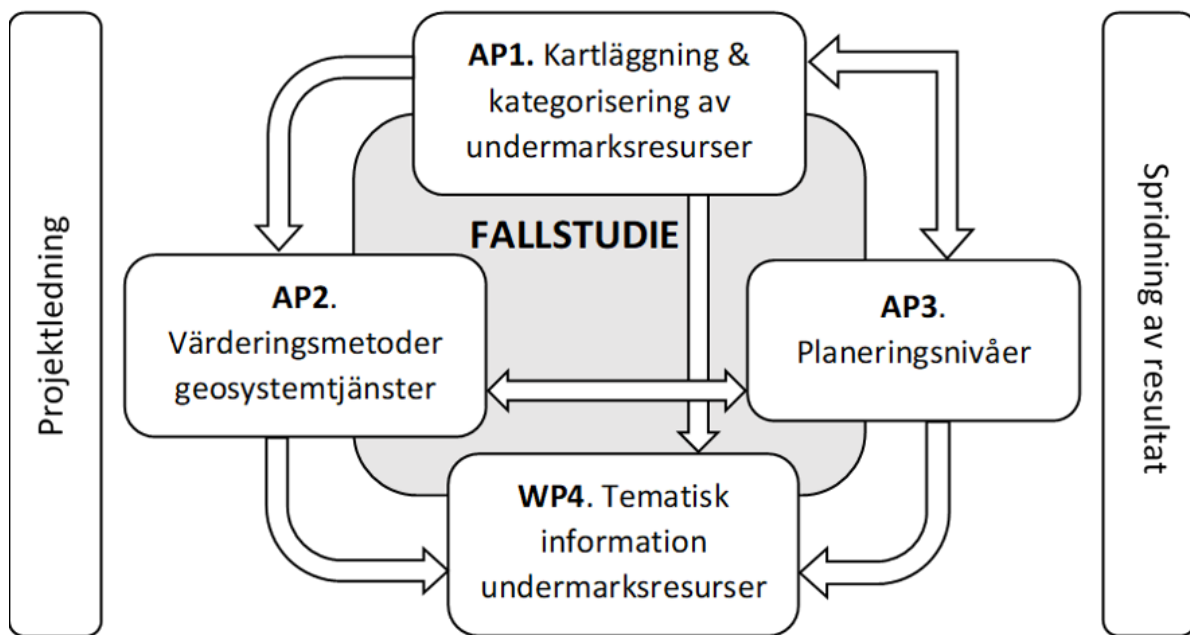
Projektledning

AP1. Kartläggning & kategorisering av undermarksresurser

FALLSTUDIE

AP2. Värderingsmetoder geosystemtjänster

AP3. Planeringsnivåer

WP4. Tematisk information undermarksresurser

Spridning av resultat